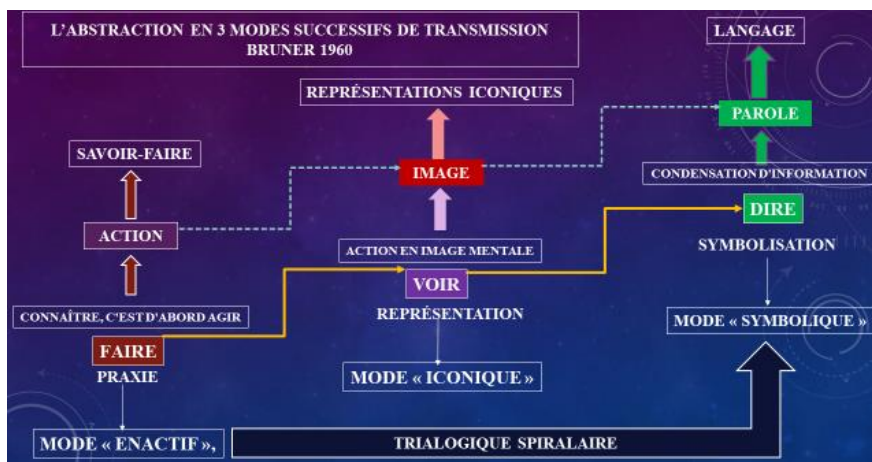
L'ABSTRACTION EN 3 MODES SUCCESSIFS DE TRANSMISSION
BRUNER 1960

LANGAGE

REPRÉSENTATIONS ICONIQUES

PAROLE

SAVOIR-FAIRE

IMAGE

CONDENSATION D'INFORMATION

DIRE

ACTION

SYMBOLISATION

ACTION EN IMAGE MENTALE

VOIR

REPRÉSENTATION

CONNAÎTRE, C'EST D'ABORD AGIR

MODE « SYMBOLIQUE »

FAIRE

PRAXIE

MODE « ICONIQUE »

MODE « ENACTIF »,

TRIALOGIQUE SPIRALAIRE